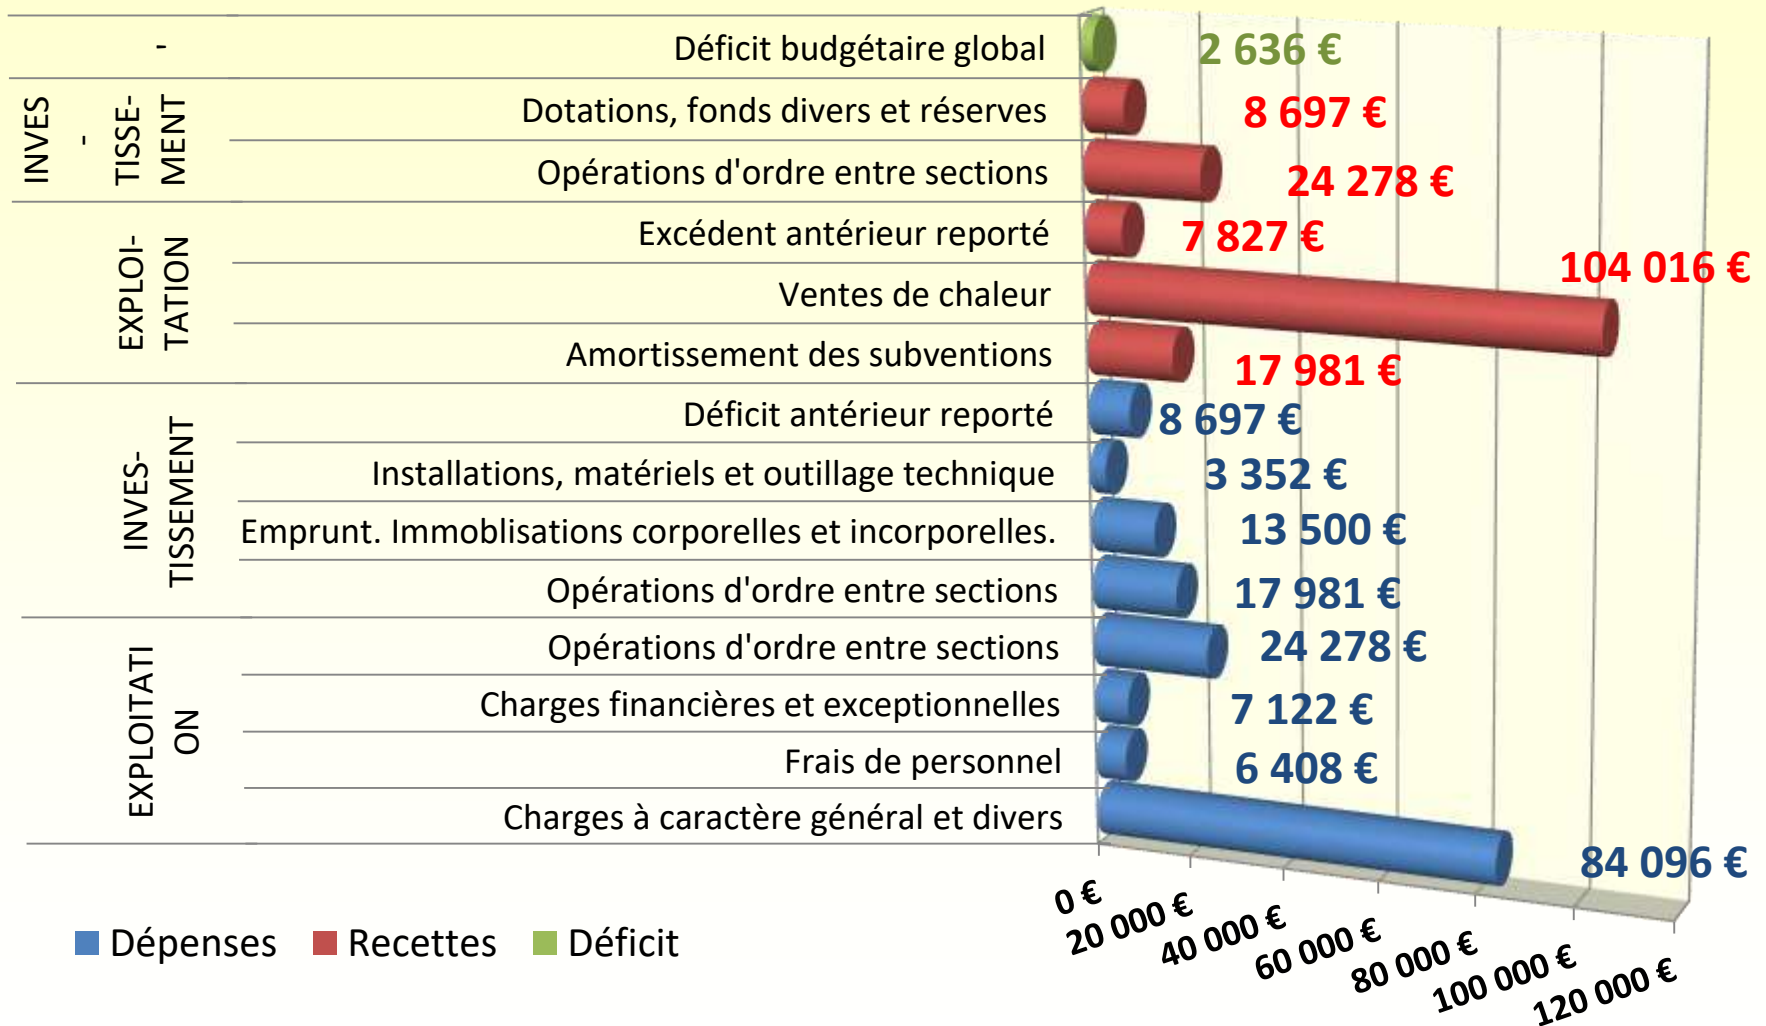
-

Déficit budgétaire global 2 636 €

INVES - TISSE- MENT

Dotations, fonds divers et réserves 8 697 €

Opérations d'ordre entre sections 24 278 €

EXPLOI- TATION

Excédent antérieur reporté 7 827 €

Ventes de chaleur 104 016 €

Amortissement des subventions 17 981 €

INVES- TISSEMENT

Déficit antérieur reporté 8 697 €

Installations, matériels et outillage technique 3 352 €

Emprunt. Immoblisations corporelles et incorporelles. 13 500 €

Opérations d'ordre entre sections 17 981 €

EXPLOITATI ON

Opérations d'ordre entre sections 24 278 €

Charges financières et exceptionnelles 7 122 €

Frais de personnel 6 408 €

Charges à caractère général et divers 84 096 €

0 € 20 000 € 40 000 € 60 000 € 80 000 € 100 000 € 120 000 €

Dépenses Recettes Déficit